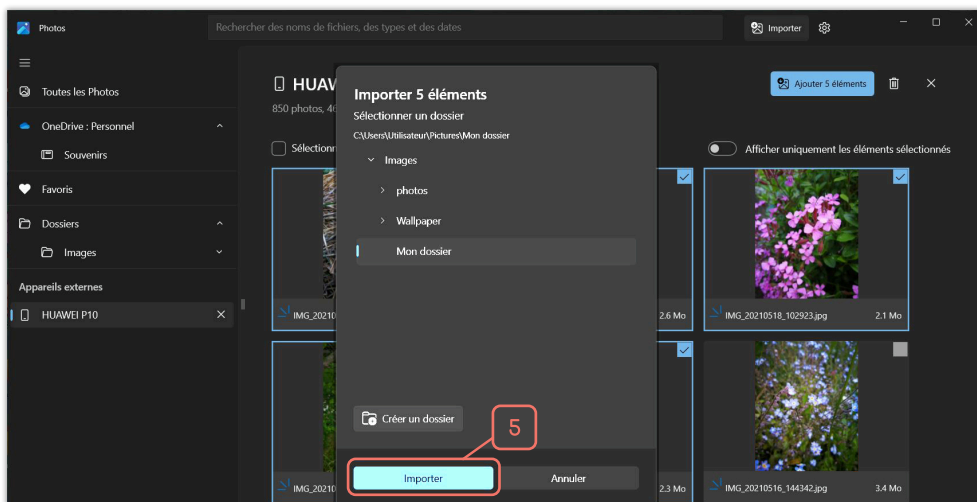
Photos

Rechercher des noms de fichiers, des types et des dates

Importer

Toutes les Photos

OneDrive : Personnel

Souvenirs

Favoris

Dossiers

Images

Appareils externes

HUAWEI P10

HUAW

850 photos, 4

Sélection

Ajouter 5 éléments

Afficher uniquement les éléments sélectionnés

Importer 5 éléments

Sélectionner un dossier

C:\Users\Utilisateur\Pictures\Mon dossier

Images

photos

Wallpaper

Mon dossier

Créer un dossier

5

Importer

Annuler

IMG_2021

2.6 Mo

IMG_20210518_102923.jpg

2.1 Mo

IMG_2021

2.3 Mo

IMG_20210516_144342.jpg

3.4 Mo